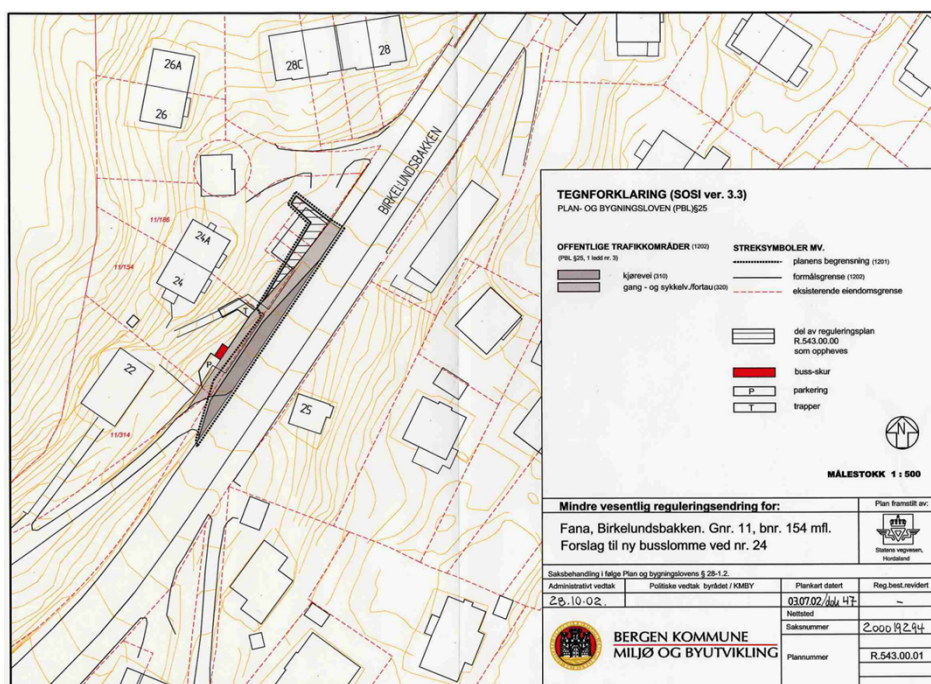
26A
26
28C
28
BIRKELUNDSBAKKEN
11/106
24A
24
11/154
22
P
T
25
11/314

TEGNFORKLARING (SOSI ver. 3.3)
PLAN- OG BYGNINGSLOVEN (PBL)§25

OFFENTLIGE TRAFIKKOMRÅDER (1202)
(PBL §25, 1 ledd nr. 3)
kjørevei (310)
gang - og sykkelv./fortau (320)

STREKSYMBOLER MV.
planens begrensning (1201)
formålsgrense (1202)
eksisterende eiendomsgrense

del av reguleringsplan R.543.00.00 som oppheves
buss-skur
P parkering
T trapper

N

MÅLESTOKK 1 : 500

Mindre vesentlig reguleringsendring for:
Plan framstilt av:
Fana, Birkelundsbakken. Gnr. 11, bnr. 154 mfl.
Forslag til ny busslomme ved nr. 24
Statens vegvesen, Hordaland

Saksbehandling i følge Plan og bygningslovens § 28-1.2.
| Administrativt vedtak | Politiske vedtak byrådet / KMBY | Plankart datert | Reg.best.revidert |
|---|---|---|---|
| 28.10.02. | | 03.07.02/dok 47 | - |
| | | Nøttsted | |
| | | Saksnummer | 200019294 |
| | | Plannummer | R.543.00.01 |

BERGEN KOMMUNE
MILJØ OG BYUTVIKLING